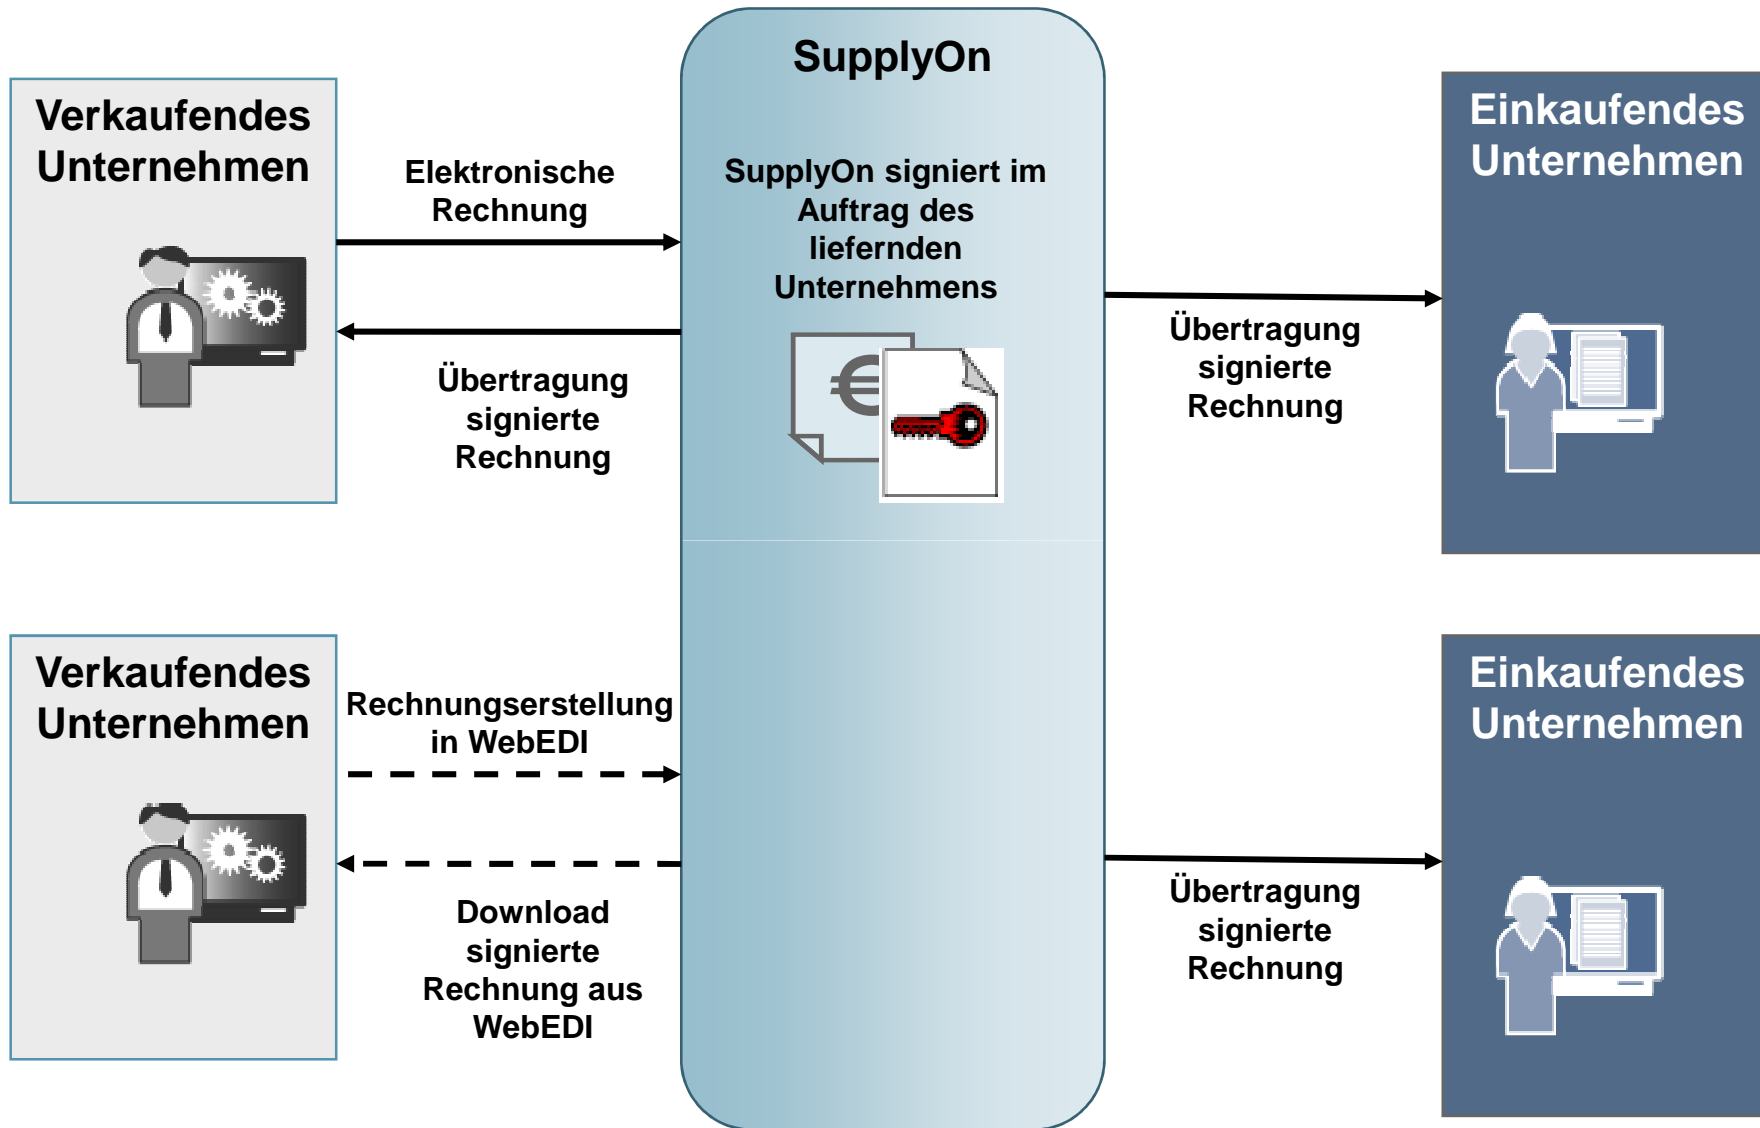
SupplyOn

Verkaufendes Unternehmen

Elektronische Rechnung

SupplyOn signiert im Auftrag des liefernden Unternehmens

Übertragung signierte Rechnung

Einkaufendes Unternehmen

Übertragung signierte Rechnung

Verkaufendes Unternehmen

Rechnungserstellung in WebEDI

Download signierte Rechnung aus WebEDI

Einkaufendes Unternehmen

Übertragung signierte Rechnung